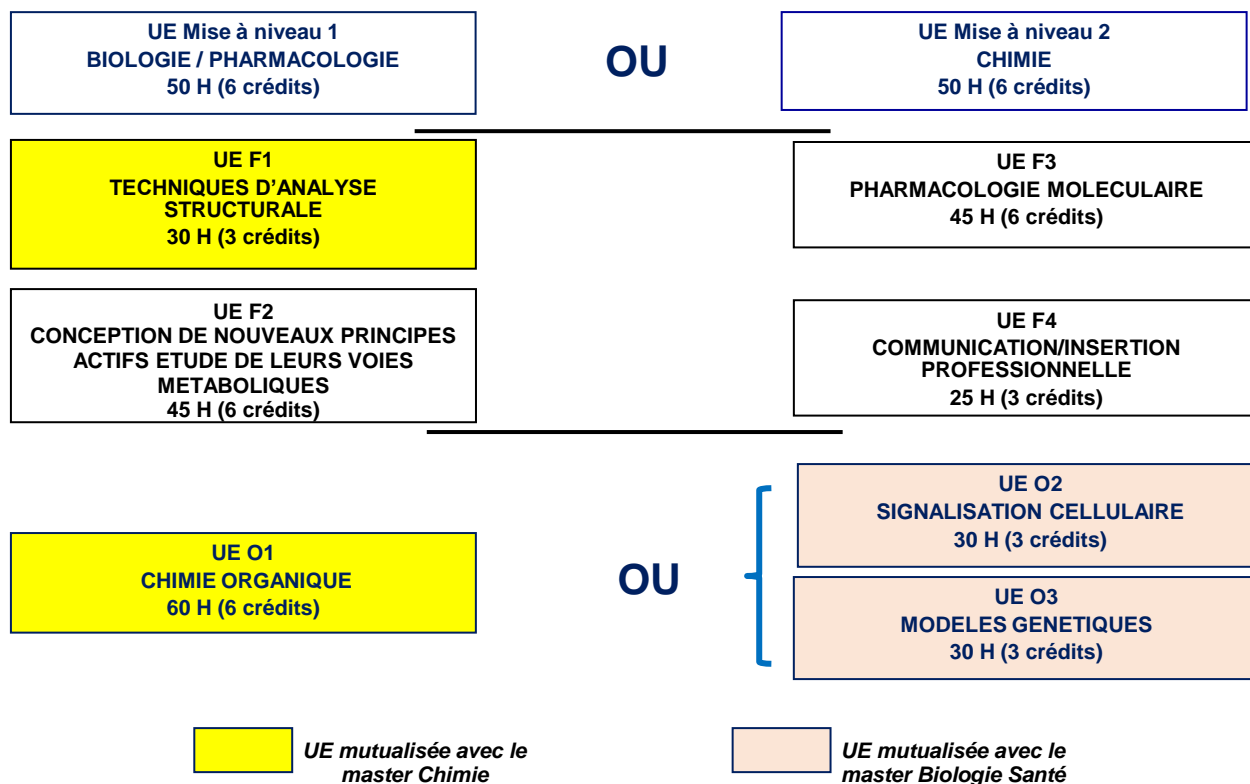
UE Mise à niveau 1
BIOLOGIE / PHARMACOLOGIE
50 H (6 crédits)

OU

UE Mise à niveau 2
CHIMIE
50 H (6 crédits)

UE F1
TECHNIQUES D'ANALYSE STRUCTURALE
30 H (3 crédits)

UE F3
PHARMACOLOGIE MOLECULAIRE
45 H (6 crédits)

UE F2
CONCEPTION DE NOUVEAUX PRINCIPES ACTIFS ETUDE DE LEURS VOIES METABOLIQUES
45 H (6 crédits)

UE F4
COMMUNICATION/INSERTION PROFESSIONNELLE
25 H (3 crédits)

UE O1
CHIMIE ORGANIQUE
60 H (6 crédits)

OU

UE O2
SIGNALISATION CELLULAIRE
30 H (3 crédits)

UE O3
MODELES GENETIQUES
30 H (3 crédits)

UE mutualisée avec le master Chimie

UE mutualisée avec le master Biologie Santé